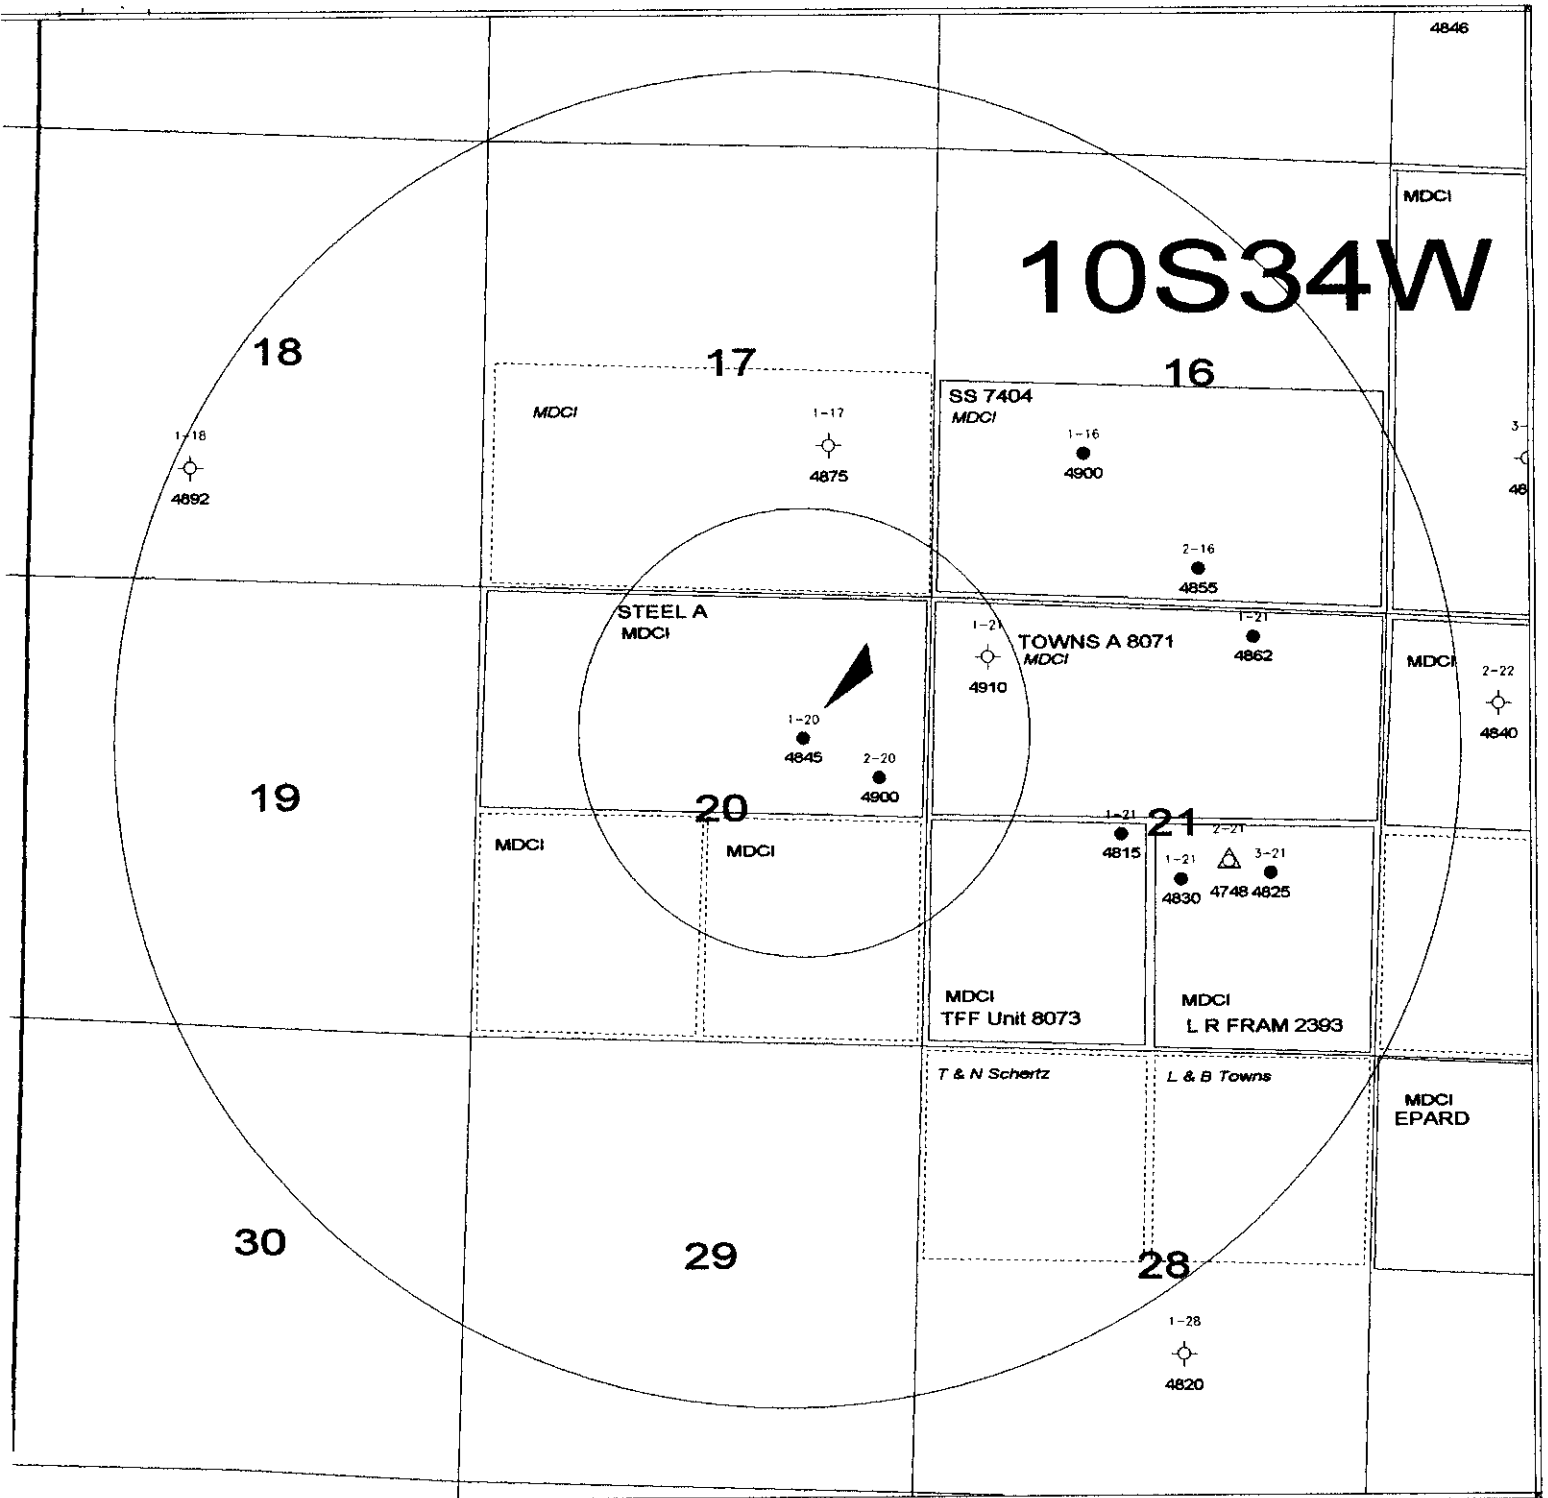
4846

MDCI

10S34W

18

17

16

SS 7404
MDCI

MDCI

1-18
4892

1-17
4875

1-16
4900

3-
48

2-16
4855

STEEL A
MDCI

1-21
4910

TOWNS A 8071
MDCI

1-21
4862

MDCI

2-22
4840

1-20
4845

2-20
4900

19

20

21

MDCI

MDCI

1-21
4815

1-21
4830

2-21
4748

3-21
4825

MDCI
TFF Unit 8073

MDCI
L R FRAM 2393

T & N Schertz

L & B Towns

MDCI
EPARD

30

29

28

1-28
4820